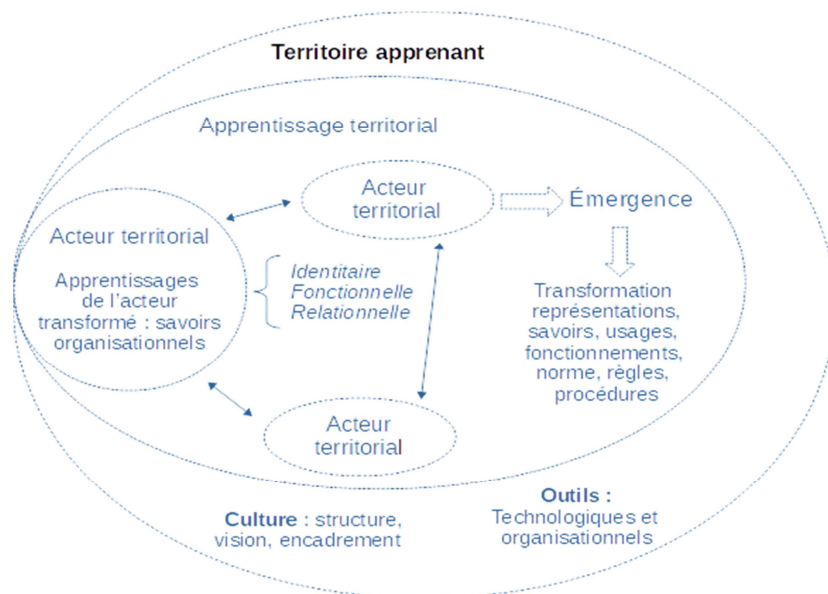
Territoire apprenant

Apprentissage territorial

Acteur territorial

Émergence

Acteur territorial

Apprentissages de l'acteur transformé : savoirs organisationnels

Identitaire
Fonctionnelle
Relationnelle

Transformation représentations, savoirs, usages, fonctionnements, norme, règles, procédures

Acteur territorial

Culture : structure, vision, encadrement

Outils : Technologiques et organisationnels